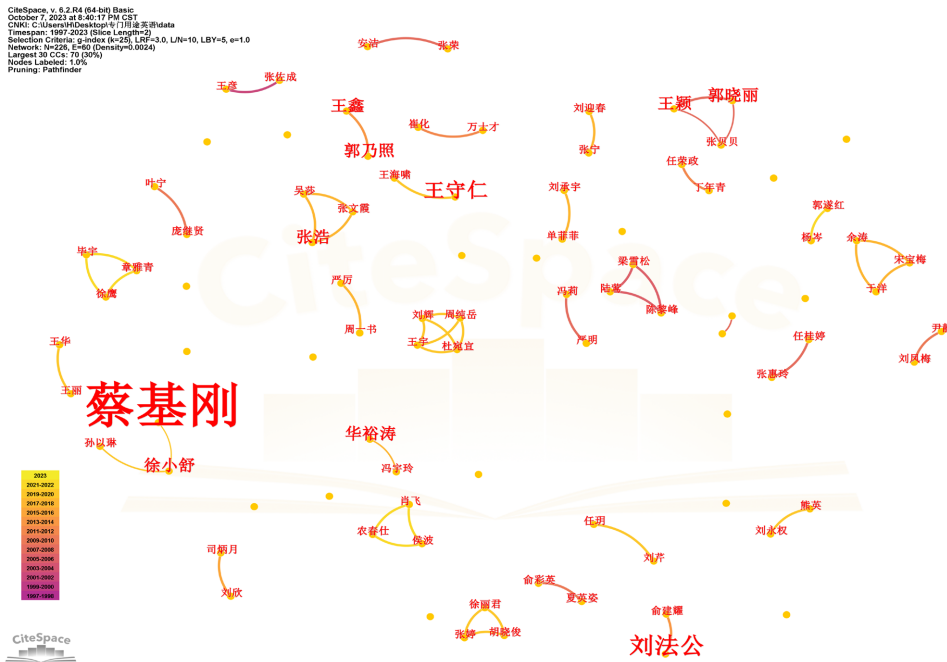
CiteSpace, v. 6.2.R4 (64-bit) Basic
October 7, 2023 at 8:40:17 PM CST
CNKI: C:\Users\H\Desktop\专门用途英语\data
Timespan: 1997-2023 (Slice Length=2)
Selection Criteria: g-index (k=25), LRF=3.0, L/N=10, LBY=5, e=1.0
Network: N=226, E=60 (Density=0.0024)
Largest 30 CCs: 70 (30%)
Nodes Labeled: 1.0%
Pruning: Pathfinder

安洁
张荣
王彦
张佐成
王鑫
郭乃照
崔化
万大才
刘迎春
张宁
王颖
郭晓丽
张贝贝
任荣政
丁年青
叶宁
庞继贤
吴莎
张文霞
张浩
王海啸
王守仁
刘承宇
单菲菲
郭遂红
杨岑
余涛
宋宝梅
于洋
毕宇
章雅青
徐鹰
严历
周一书
刘辉
周纯岳
王宇
杜宛宜
冯莉
严明
梁雪松
陆蕾
陈秦峰
任桂婷
张惠玲
尹丽
刘凤梅
王华
王丽
蔡基刚
孙以琳
徐小舒
华裕涛
冯宇玲
2023
2021-2022
2019-2020
2017-2018
2015-2016
2013-2014
2011-2012
2009-2010
2007-2008
2005-2006
2003-2004
2001-2002
1999-2000
1997-1998
肖飞
农春仕
侯波
任玥
刘芹
熊英
刘永权
司炳月
刘欣
俞彩英
夏英姿
徐丽君
张婷
胡晓俊
俞建耀
刘法公
CiteSpace